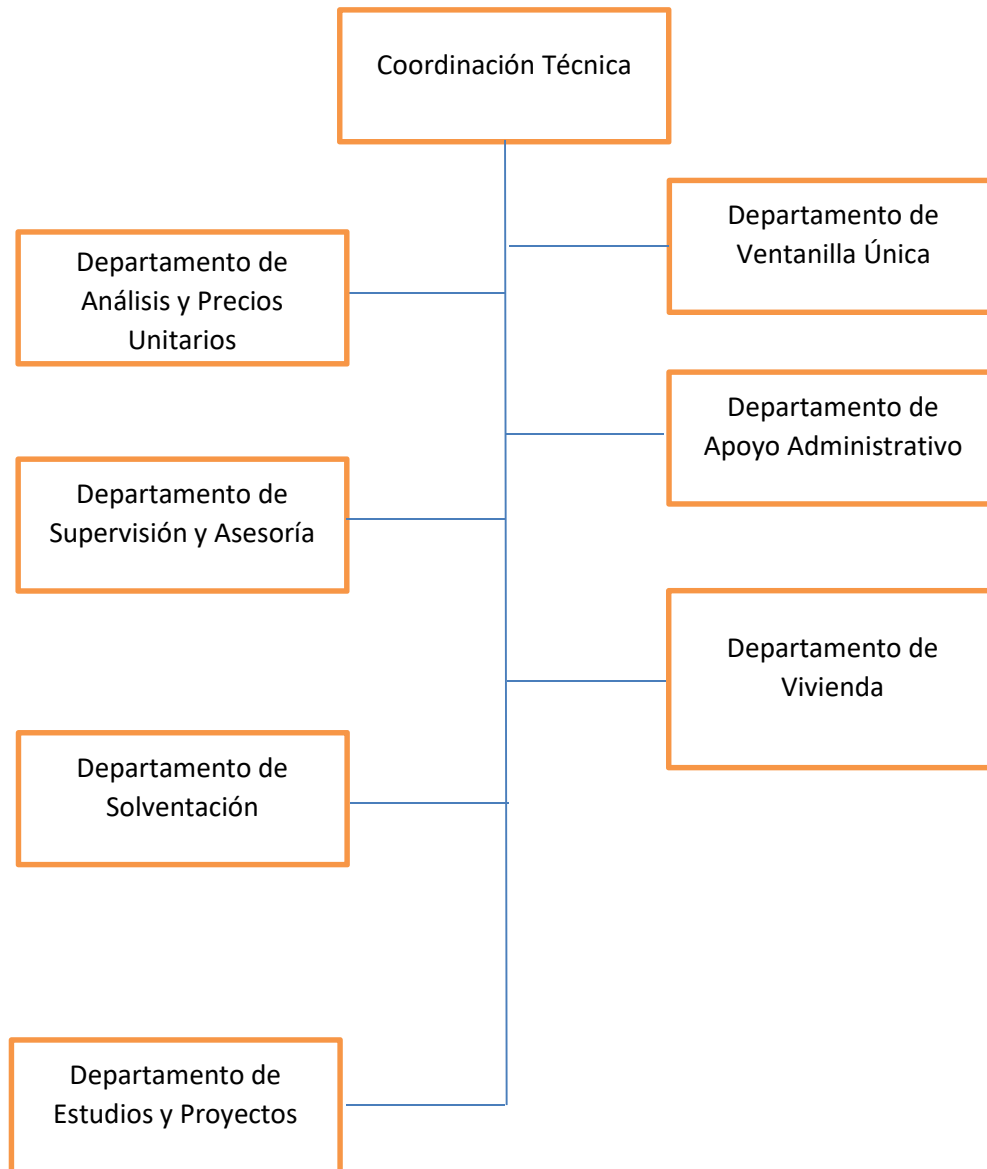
Coordinación Técnica

Departamento de Ventanilla Única

Departamento de Análisis y Precios Unitarios

Departamento de Apoyo Administrativo

Departamento de Supervisión y Asesoría

Departamento de Vivienda

Departamento de Solventación

Departamento de Estudios y Proyectos